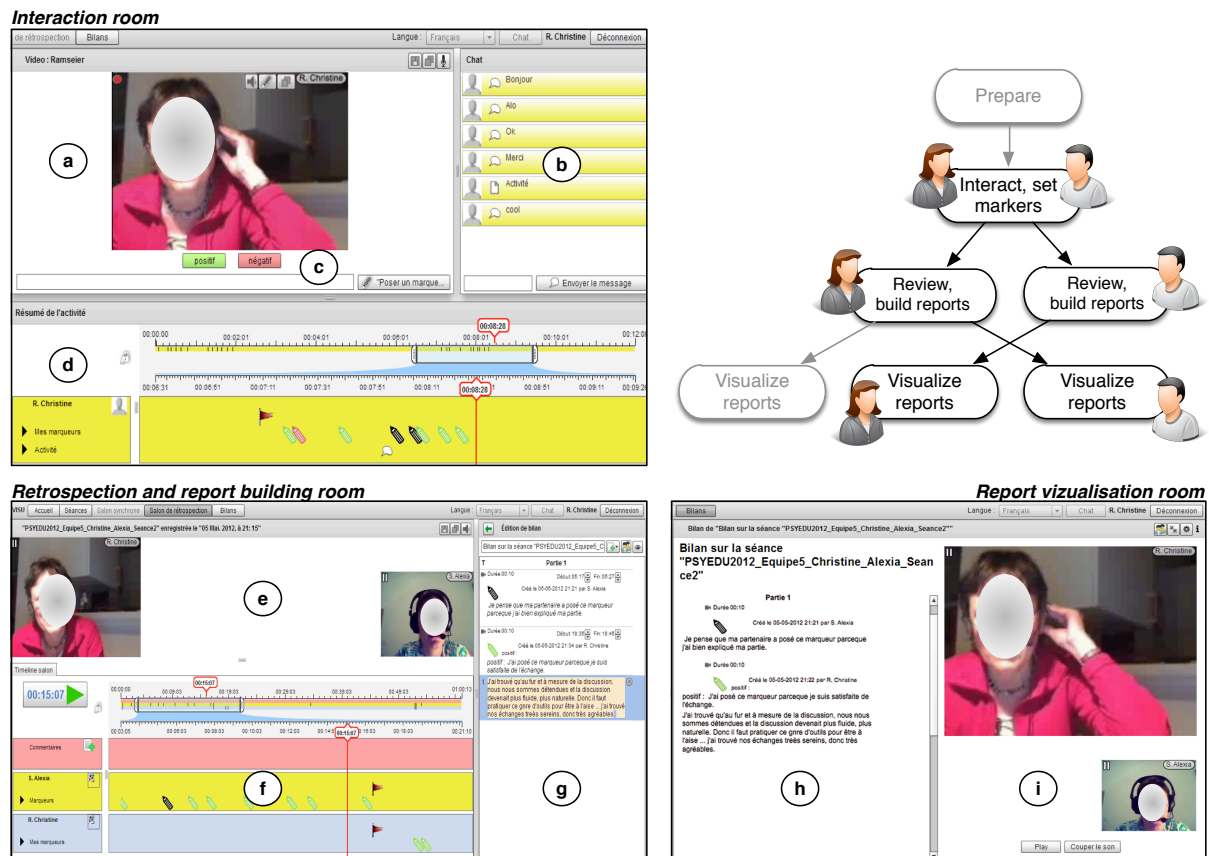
Interaction room

de rétrospection Bilans Langue : Français Chat R. Christine Déconnexion

Video : Ramseier

R. Christine

a

positif négatif

c

"Poser un marque...

Chat

Bonjour

Alo

Ok

Merci

Activité

cool

b

Envoyer le message

Résumé de l'activité

00:00:00 00:02:01 00:04:01 00:06:01 00:08:28 00:10:01 00:12:0

d

00:06:31 00:06:51 00:07:11 00:07:31 00:07:51 00:08:11 00:08:28 00:08:51 00:09:11 00:09:2

R. Christine

Mes marqueurs

Activité

Prepare

Interact, set markers

Review, build reports

Review, build reports

Visualize reports

Visualize reports

Visualize reports

Retrospection and report building room

VISU Accueil Séances Salon synchrone Salon de rétrospection Bilans Langue : Français Chat R. Christine Déconnexion

"PSYEDU2012_Equipe5_Christine_Alexia_Seance2" enregistrée le "05 Mai, 2012, à 21:15"

R. Christine

e

S. Alexia

Timeline salon

00:15:07

00:00:00 00:09:03 00:15:07 00:19:03 00:29:03 00:39:03 00:49:03 01:00:13

00:03:05 00:06:03 00:08:03 00:10:03 00:12:03 00:14:03 00:15:07 00:16:03 00:18:03 00:21:10

Commentaires

S. Alexia

Marqueurs

f

R. Christine

Mes marqueurs

Édition de bilan

Bilan sur la séance "PSYEDU2012_Equipe5_C

T Partie 1

Durée 00:10 Début 05:17 Fin 05:27

Créé le 05-05-2012 21:21 par S. Alexia

Je pense que ma partenaire a posé ce marqueur parceque j'ai bien expliqué ma partie.

Durée 00:10 Début 18:35 Fin 18:45

Créé le 05-05-2012 21:34 par R. Christine

positif : J'ai posé ce marqueur parceque je suis satisfaite de l'échange.

J'ai trouvé qu'au fur et à mesure de la discussion, nous nous sommes détendues et la discussion devenait plus fluide, plus naturelle. Donc il faut pratiquer ce gnre d'outils pour être à l'aise ... j'ai trouvé nos échanges treès sereins, donc très agréables

g

Report vizualisation room

Bilans Langue : Français Chat R. Christine Déconnexion

Bilan de "Bilan sur la séance "PSYEDU2012_Equipe5_Christine_Alexia_Seance2""

Bilan sur la séance "PSYEDU2012_Equipe5_Christine_Alexia_Seance2"

Partie 1

Durée 00:10

Créé le 05-05-2012 21:21 par S. Alexia

Je pense que ma partenaire a posé ce marqueur parceque j'ai bien expliqué ma partie.

Durée 00:10

Créé le 05-05-2012 21:22 par R. Christine

positif :

positif : J'ai posé ce marqueur parceque je suis satisfaite de l'échange.

J'ai trouvé qu'au fur et à mesure de la discussion, nous nous sommes détendues et la discussion devenait plus fluide, plus naturelle. Donc il faut pratiquer ce gnre d'outils pour être à l'aise ... j'ai trouvé nos échanges treès sereins, donc très agréables.

h

R. Christine

S. Alexia

i

Play Couper le son